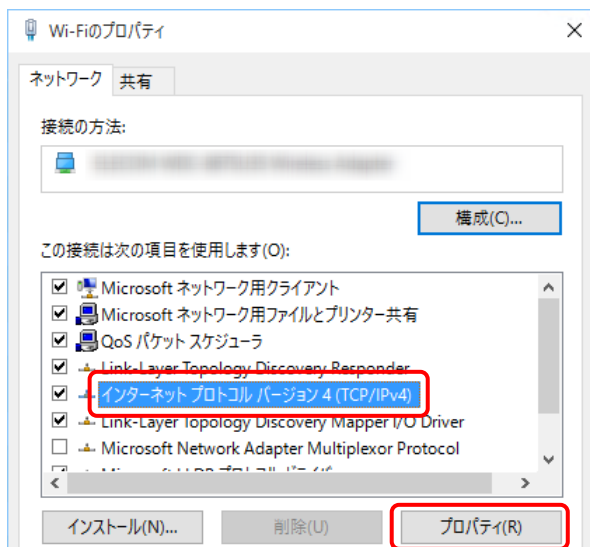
Wi-Fiのプロパティ

ネットワーク 共有

接続の方法:

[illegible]

構成(C)...

この接続は次の項目を使用します(O):

Microsoft ネットワーク用クライアント
Microsoft ネットワーク用ファイルとプリンター共有
QoS パケット スケジューラ
Link-Layer Topology Discovery Responder
インターネット プロトコル バージョン 4 (TCP/IPv4)
Link-Layer Topology Discovery Mapper I/O Driver
Microsoft Network Adapter Multiplexor Protocol
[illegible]

インストール(N)... 削除(U) プロパティ(R)